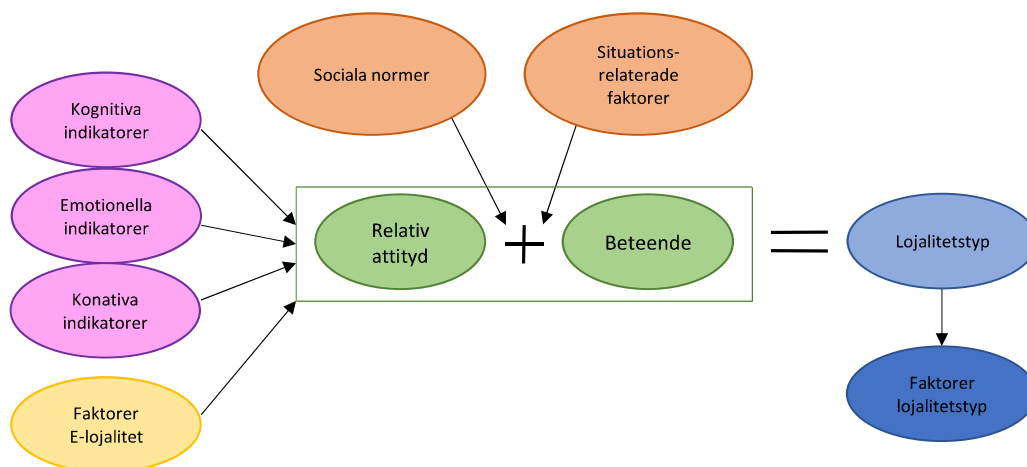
Sociala normer

Situations-relaterade faktorer

Kognitiva indikatorer

Emotionella indikatorer

Konativa indikatorer

Faktorer E-lojalitet

Relativ attityd

+

Beteende

=

Lojalitetstyp

Faktorer lojalitetstyp